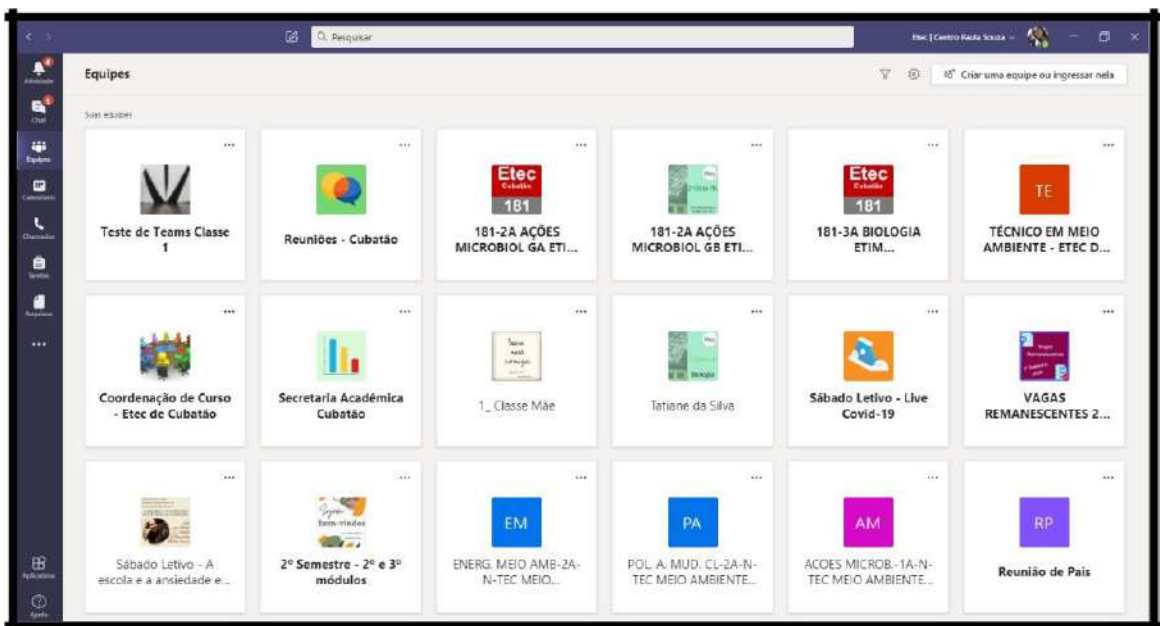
Pesquisar

Etec | Centro Paula Souza

Atividade
Chat
Equipes
Calendário
Chamadas
Tarefas
Arquivos
...
Aplicativos
Ajuda

Equipes

Criar uma equipe ou ingressar nela

Suas equipes

...
Teste de Teams Classe 1

...
Reuniões - Cubatão

...
Etec Cubatão 181
181-2A AÇÕES MICROBIOL GA ETI...

...
181-2A AÇÕES MICROBIOL GB ETI...

...
Etec Cubatão 181
181-3A BIOLOGIA ETIM...

...
TE
TÉCNICO EM MEIO AMBIENTE - ETEC D...

...
Coordenação de Curso - Etec de Cubatão

...
Secretaria Acadêmica Cubatão

...
1_ Classe Mãe

...
Biologia
Tatiane da Silva

...
Sábado Letivo - Live Covid-19

...
VAGAS REMANESCENTES 2...

...
Sábado Letivo - A escola e a ansiedade e...

...
Sejam bem-vindos
2º Semestre - 2º e 3º módulos

...
EM
ENERG. MEIO AMB-2A-N-TEC MEIO...

...
PA
POL. A. MUD. CL-2A-N-TEC MEIO AMBIENTE...

...
AM
ACOES MICROB.-1A-N-TEC MEIO AMBIENTE...

...
RP
Reunião de Pais